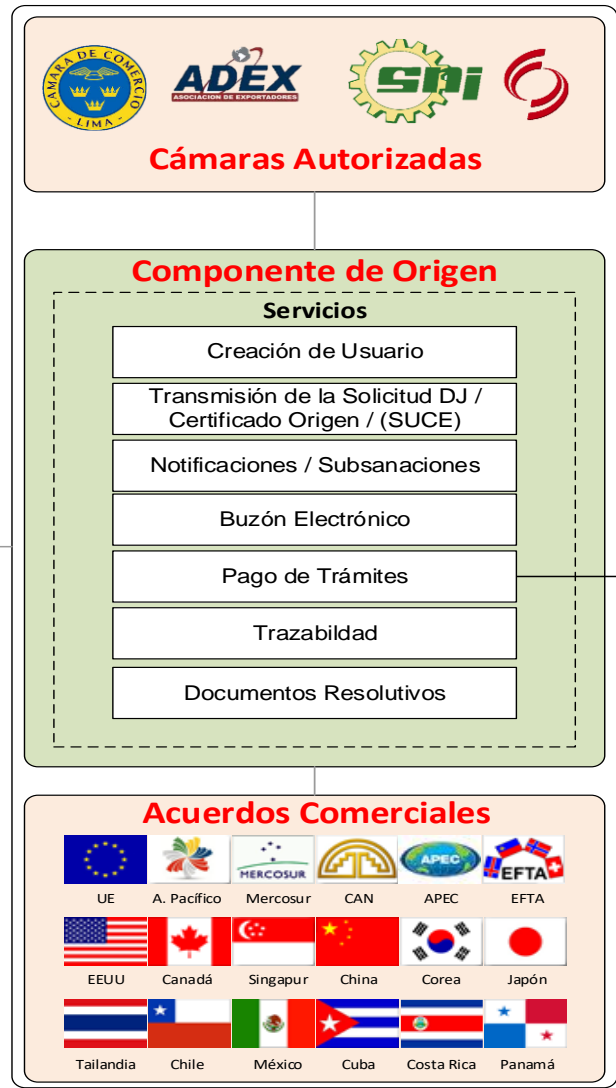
CAMARA DE COMERCIO LIMA

ADEX ASOCIACION DE EXPORTADORES

SNI

Cámaras Autorizadas

Componente de Origen

Servicios

Creación de Usuario

Transmisión de la Solicitud DJ / Certificado Origen / (SUCE)

Notificaciones / Subsanaciones

Buzón Electrónico

Pago de Trámites

Trazabildad

Documentos Resolutivos

Acuerdos Comerciales

MERCOSUR

APEC

EFTA

UE A. Pacífico Mercosur CAN APEC EFTA

EEUU Canadá Singapur China Corea Japón

Tailandia Chile México Cuba Costa Rica Panamá